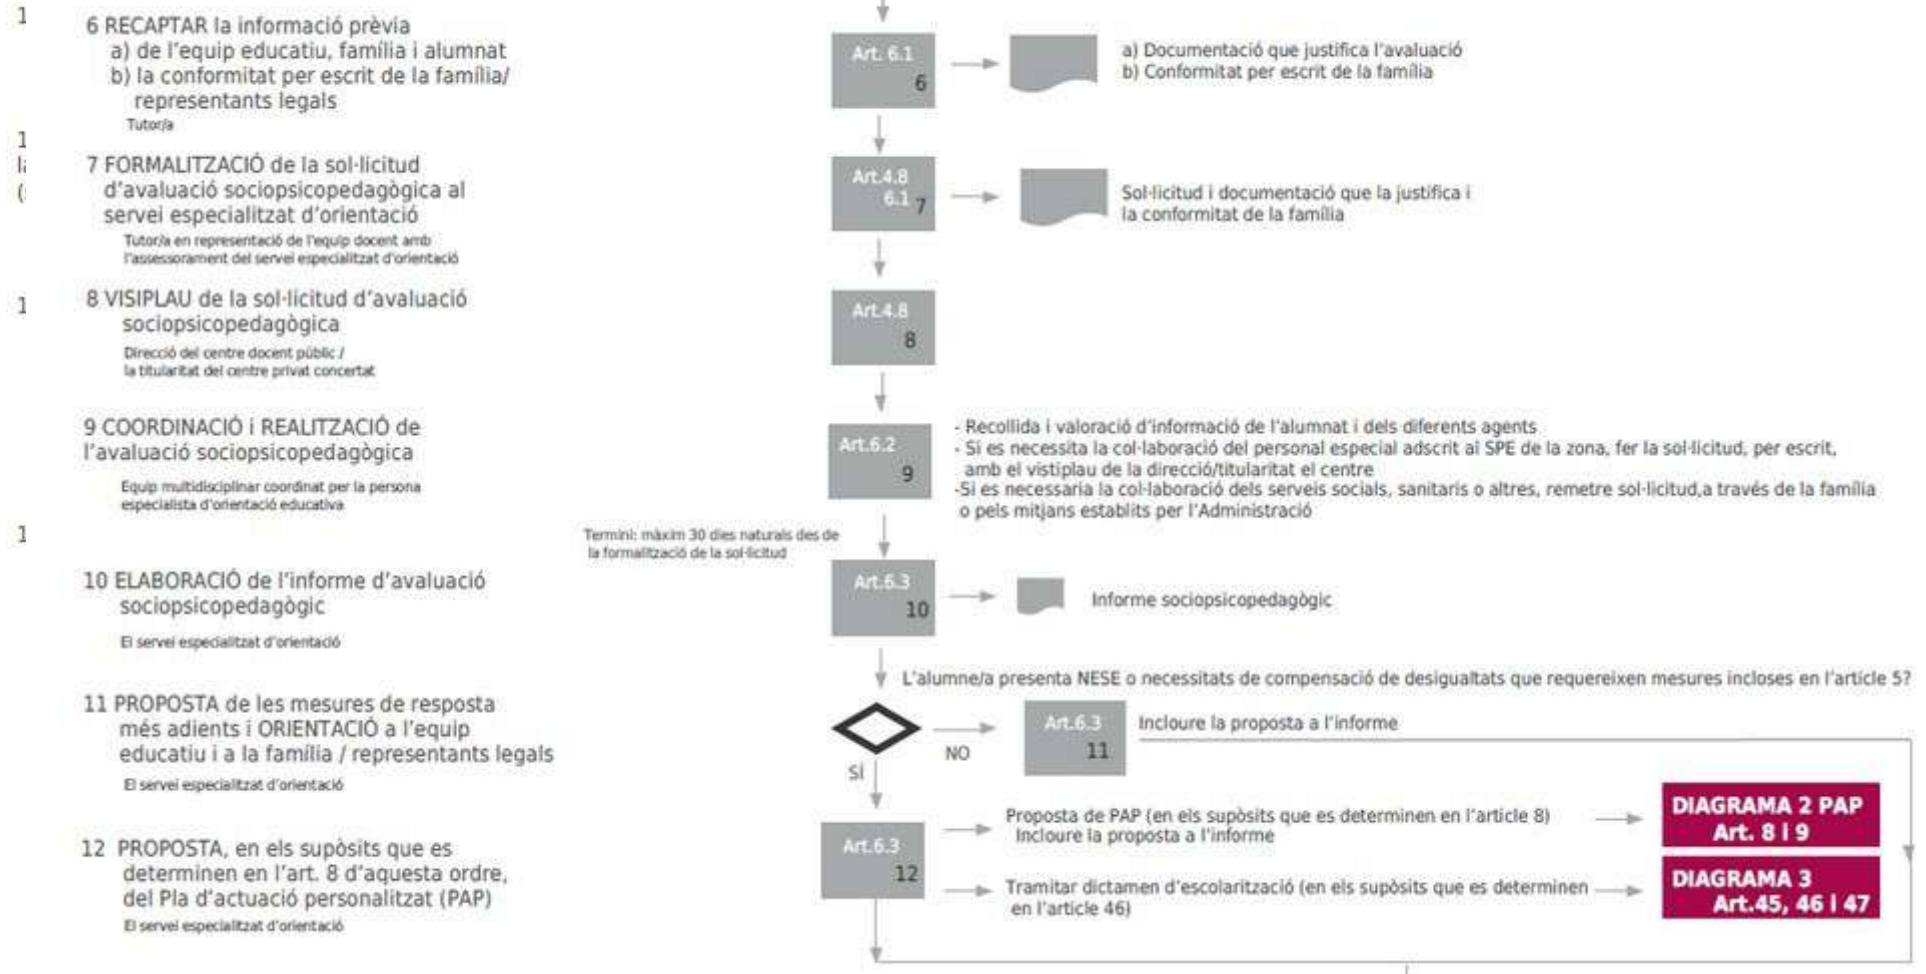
1

6 RECAPTAR la informació prèvia
a) de l'equip educatiu, família i alumnat
b) la conformitat per escrit de la família/ representants legals
Tutor/a

Art. 6.1
6

a) Documentació que justifica l'avaluació
b) Conformitat per escrit de la família

1
l
(

7 FORMALITZACIÓ de la sol·licitud d'avaluació sociopsicopedagògica al servei especialitzat d'orientació
Tutor/a en representació de l'equip docent amb l'assessorament del servei especialitzat d'orientació

Art.4.8
6.1
7

Sol·licitud i documentació que la justifica i la conformitat de la família

1

8 VISIPLAU de la sol·licitud d'avaluació sociopsicopedagògica
Direcció del centre docent públic / la titularitat del centre privat concertat

Art.4.8
8

9 COORDINACIÓ i REALITZACIÓ de l'avaluació sociopsicopedagògica
Equip multidisciplinar coordinat per la persona especialista d'orientació educativa

Art.6.2
9

- Recollida i valoració d'informació de l'alumnat i dels diferents agents
- Si es necessita la col·laboració del personal especial adscrit al SPE de la zona, fer la sol·licitud, per escrit, amb el vistiplau de la direcció/titularitat el centre
-Si es necessaria la col·laboració dels serveis socials, sanitaris o altres, remetre sol·licitud,a través de la família o pels mitjans establits per l'Administració

1

Termini: màxim 30 dies naturals des de la formalització de la sol·licitud

10 ELABORACIÓ de l'informe d'avaluació sociopsicopedagògic
El servei especialitzat d'orientació

Art.6.3
10

Informe sociopsicopedagògic

L'alumne/a presenta NESE o necessitats de compensació de desigualtats que requereixen mesures incloses en l'article 5?

11 PROPOSTA de les mesures de resposta més adients i ORIENTACIÓ a l'equip educatiu i a la família / representants legals
El servei especialitzat d'orientació

NO

Art.6.3
11

Incloure la proposta a l'informe

SÍ

12 PROPOSTA, en els supòsits que es determinen en l'art. 8 d'aquesta ordre, del Pla d'actuació personalitzat (PAP)
El servei especialitzat d'orientació

Art.6.3
12

Proposta de PAP (en els supòsits que es determinen en l'article 8)
Incloure la proposta a l'informe

DIAGRAMA 2 PAP
Art. 8 i 9

Tramitar dictamen d'escolarització (en els supòsits que es determinen en l'article 46)

DIAGRAMA 3
Art.45, 46 i 47